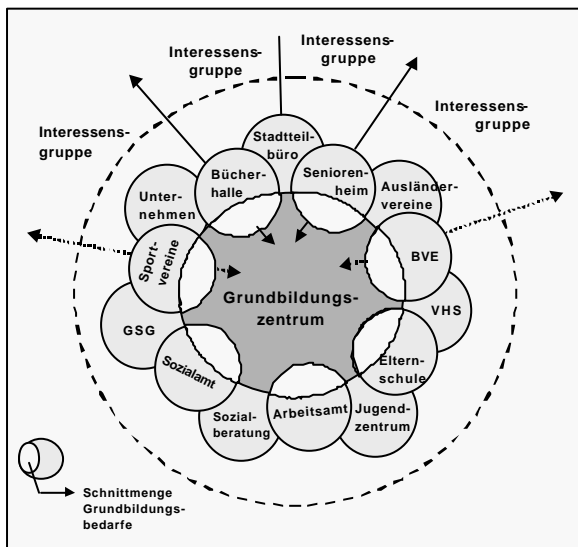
Interessens-gruppe

Interessens-gruppe

Interessens-gruppe

Interessens-gruppe

Stadtteil-büro

Bücher-halle

Senioren-heim

Unter-nehmen

Ausländer-vereine

Sport-vereine

BVE

Grundbildungs-zentrum

GSG

VHS

Sozialamt

Eltern-schule

Sozial-beratung

Arbeitsamt

Jugend-zentrum

Schnittmenge Grundbildungs-bedarfe